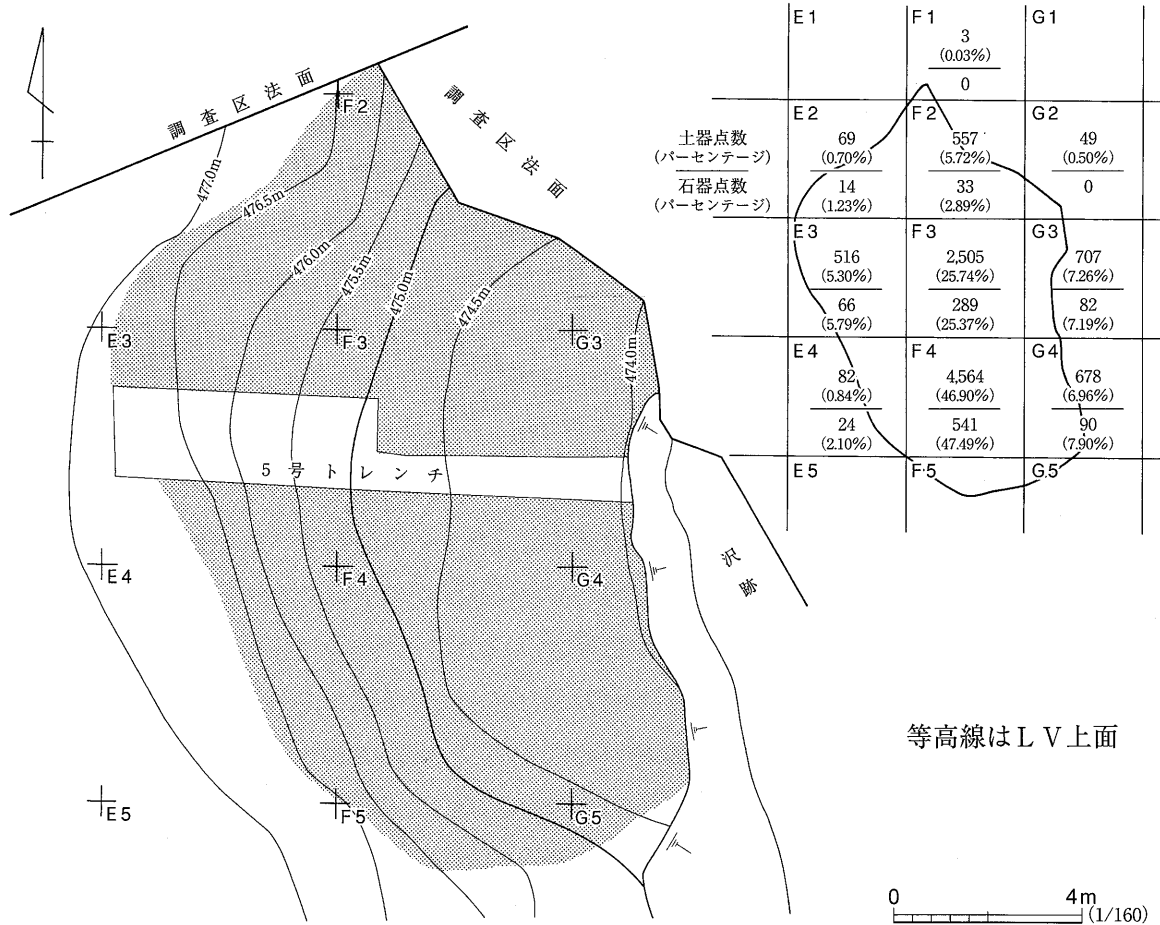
調査区法面

調査区法面

F2

477.0m

476.5m

476.0m

475.5m

475.0m

474.5m

474.0m

E3

F3

G3

5号トレンチ

E4

F4

G4

沢跡

E5

F5

G5

| | E1 | F1 | G1 |
|---|---|---|---|
| | | 3 (0.03%) / 0 | |
| 土器点数 (パーセンテージ) / 石器点数 (パーセンテージ) | E2: 69 (0.70%) / 14 (1.23%) | F2: 557 (5.72%) / 33 (2.89%) | G2: 49 (0.50%) / 0 |
| | E3: 516 (5.30%) / 66 (5.79%) | F3: 2,505 (25.74%) / 289 (25.37%) | G3: 707 (7.26%) / 82 (7.19%) |
| | E4: 82 (0.84%) / 24 (2.10%) | F4: 4,564 (46.90%) / 541 (47.49%) | G4: 678 (6.96%) / 90 (7.90%) |
| | E5 | F5 | G5 |

等高線はLV上面

0 4m (1/160)